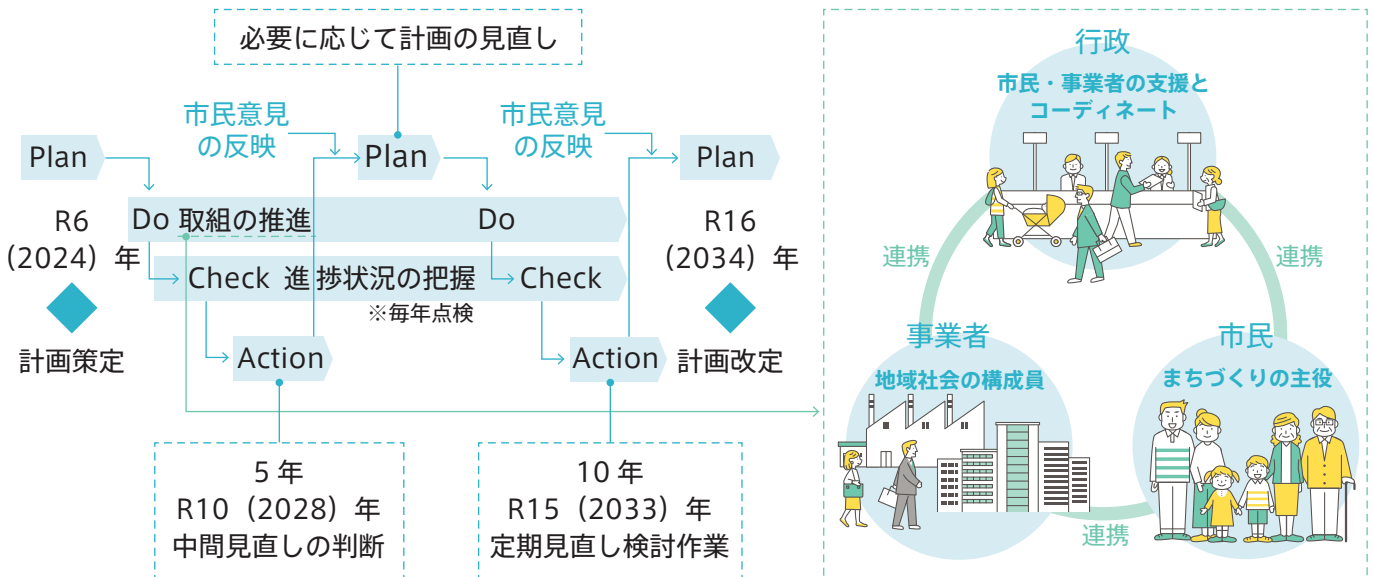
必要に応じて計画の見直し

市民意見の反映

市民意見の反映

Plan

Plan

Plan

R6（2024）年

Do 取組の推進

Do

R16（2034）年

Check 進捗状況の把握

Check

※毎年点検

計画策定

Action

Action

計画改定

5 年
R10（2028）年
中間見直しの判断

10 年
R15（2033）年
定期見直し検討作業

行政
市民・事業者の支援とコーディネート

連携

連携

事業者
地域社会の構成員

市民
まちづくりの主役

連携